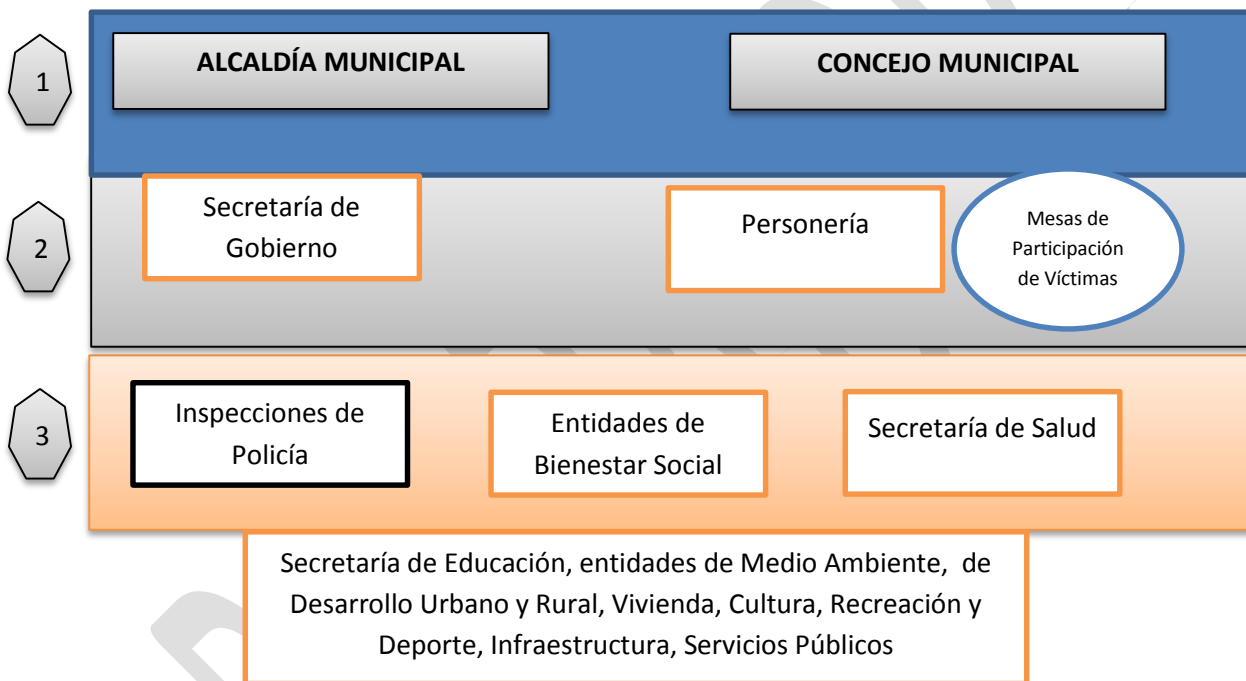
1

ALCALDÍA MUNICIPAL

CONCEJO MUNICIPAL

2

Secretaría de Gobierno

Personería

Mesas de Participación de Víctimas

3

Inspecciones de Policía

Entidades de Bienestar Social

Secretaría de Salud

Secretaría de Educación, entidades de Medio Ambiente, de Desarrollo Urbano y Rural, Vivienda, Cultura, Recreación y Deporte, Infraestructura, Servicios Públicos